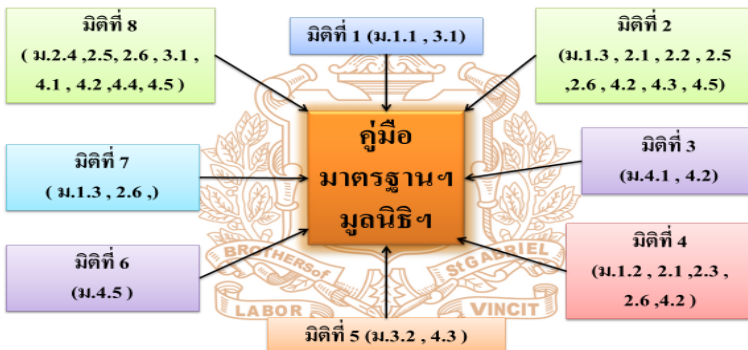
มิติที่ 8
( ม.2.4 ,2.5, 2.6 , 3.1 , 4.1 , 4.2 ,4.4, 4.5 )

มิติที่ 1 (ม.1.1 , 3.1)

มิติที่ 2
(ม.1.3 , 2.1 , 2.2 , 2.5 ,2.6 , 4.2 , 4.3 , 4.5)

คู่มือ
มาตรฐานฯ
มูลนิธิฯ

มิติที่ 7
( ม.1.3 , 2.6 ,)

มิติที่ 3
(ม.4.1 , 4.2)

มิติที่ 6
(ม.4.5 )

มิติที่ 4
(ม.1.2 , 2.1 ,2.3 , 2.6 ,4.2 )

BROTHERS of St GABRIEL
LABOR VINCIT

มิติที่ 5 (ม.3.2 , 4.3 )